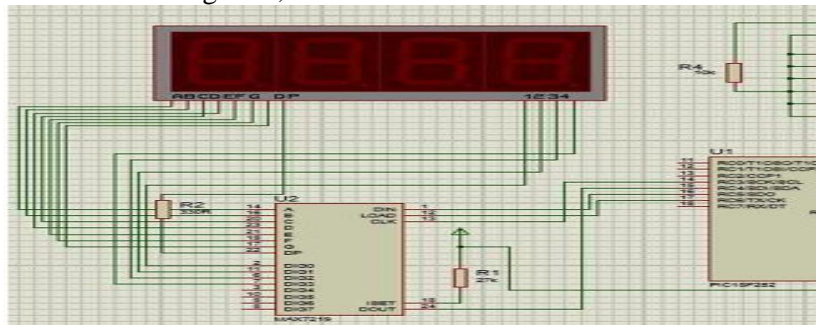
ABCDEFG DP
1234
R4
10k
R2
330R
U2
14
16
20
23
21
15
17
22
DIG0
DIG1
DIG2
DIG3
DIG4
DIG5
DIG6
DIG7
DIN
LOAD
CLK
1
12
13
ISET
DOUT
18
24
MAX7219
R1
27k
U1
RC0/T1OSO/T1CKI
RC1/T1OSI/CCP2
RC2/CCP1
RC3/SCK/SCL
RC4/SDI/SDA
RC5/SDO
RC6/TX/CK
RC7/RX/DT
11
12
13
14
15
16
17
18
PIC18F252